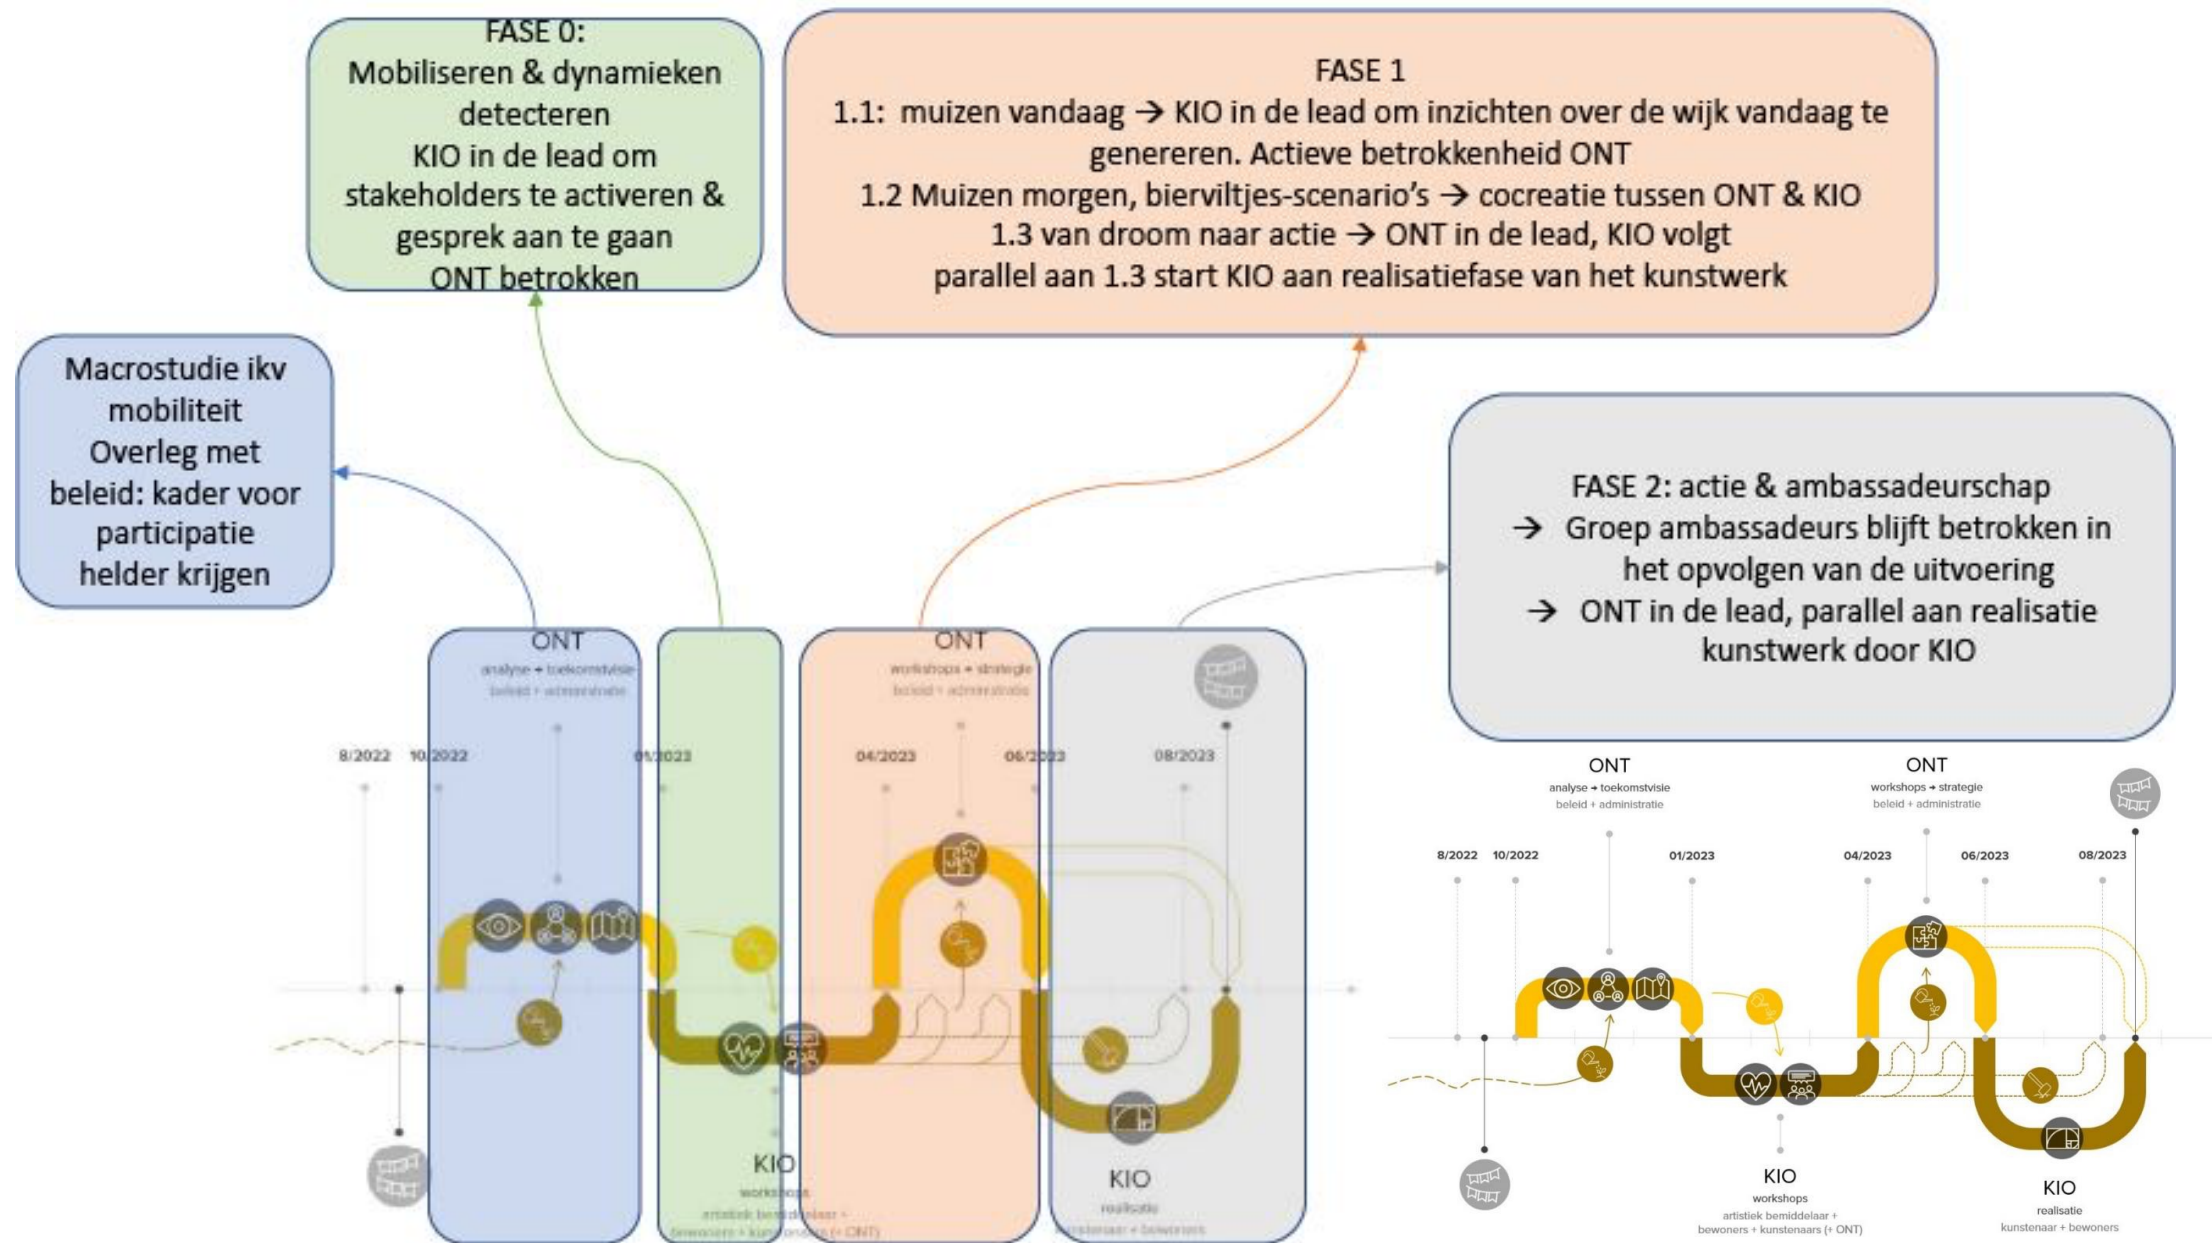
FASE 0:
Mobiliseren & dynamieken detecteren
KIO in de lead om stakeholders te activeren & gesprek aan te gaan
ONT betrokken

FASE 1
1.1: muizen vandaag → KIO in de lead om inzichten over de wijk vandaag te genereren. Actieve betrokkenheid ONT
1.2 Muizen morgen, bierviltjes-scenario's → cocreatie tussen ONT & KIO
1.3 van droom naar actie → ONT in de lead, KIO volgt
parallel aan 1.3 start KIO aan realisatiefase van het kunstwerk

Macrostudie ikv mobiliteit
Overleg met beleid: kader voor participatie helder krijgen

FASE 2: actie & ambassadeurschap
→ Groep ambassadeurs blijft betrokken in het opvolgen van de uitvoering
→ ONT in de lead, parallel aan realisatie kunstwerk door KIO

ONT
analyse → toekomstvisie
beleid + administratie

ONT
workshops → strategie
beleid + administratie

8/2022 10/2022 01/2023 04/2023 06/2023 08/2023

KIO
workshops
artistiek bemiddelaar + bewoners + kunstenaars (+ ONT)

KIO
realisatie
kunstenaar + bewoners

ONT
analyse → toekomstvisie
beleid + administratie

ONT
workshops → strategie
beleid + administratie

8/2022 10/2022 01/2023 04/2023 06/2023 08/2023

KIO
workshops
artistiek bemiddelaar + bewoners + kunstenaars (+ ONT)

KIO
realisatie
kunstenaar + bewoners